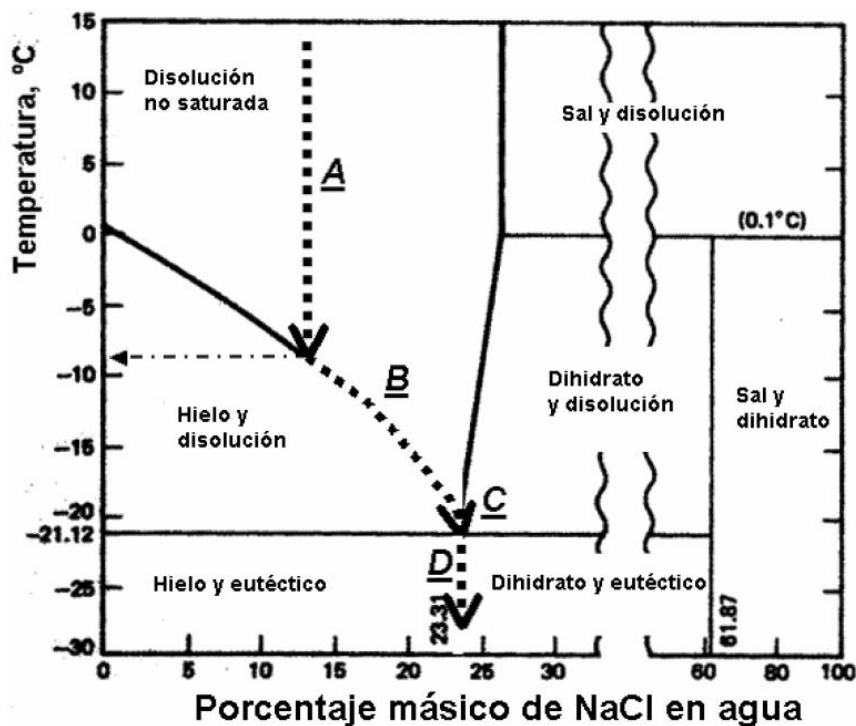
Temperatura, °C

15
10
5
0
-5
-10
-15
-20
-21.12
-25
-30

Disolución no saturada

A

Sal y disolución

(0.1°C)

B

Dihidrato y disolución

Sal y dihidrato

Hielo y disolución

C

D

Hielo y eutéctico

Dihidrato y eutéctico

23.31

61.87

0
5
10
15
20
25
30
60
80
100

Porcentaje másico de NaCl en agua